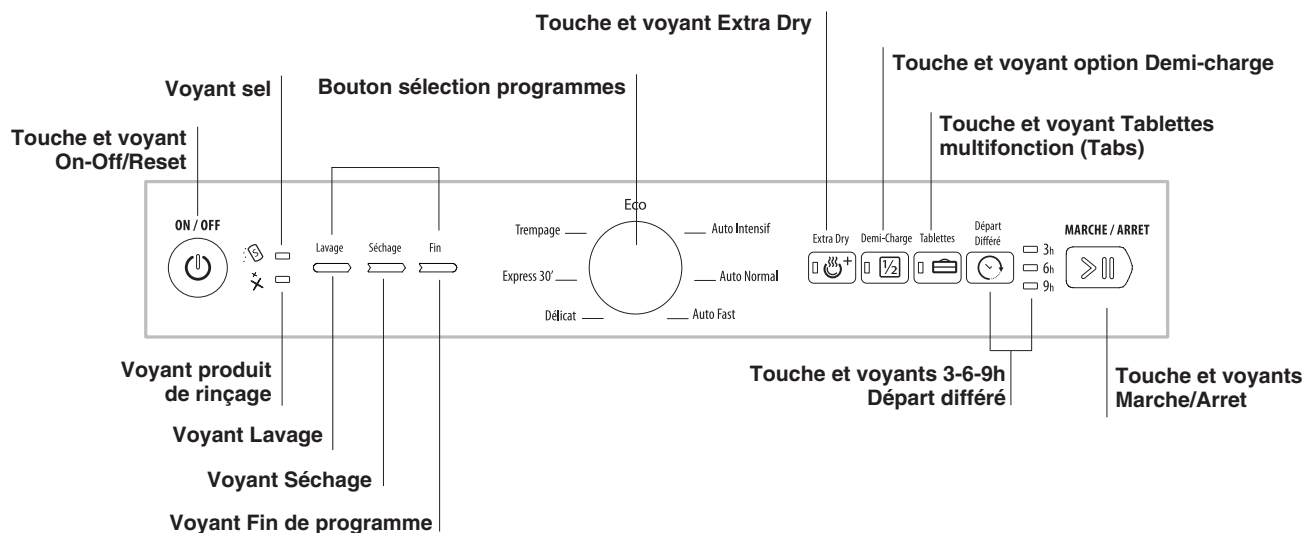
Touche et voyant Extra Dry

Touche et voyant option Demi-charge

Voyant sel

Bouton sélection programmes

Touche et voyant On-Off/Reset

Touche et voyant Tablettes multifonction (Tabs)

ON / OFF

Lavage

Séchage

Fin

Eco

Trempage

Auto Intensif

Express 30'

Auto Normal

Délicat

Auto Fast

Extra Dry

Demi-Charge

Tablettes

Départ Différé

$\frac{1}{2}$

3h

6h

9h

MARCHE / ARRET

Voyant produit de rinçage

Voyant Lavage

Voyant Séchage

Voyant Fin de programme

Touche et voyants 3-6-9h Départ différé

Touche et voyants Marche/Arret